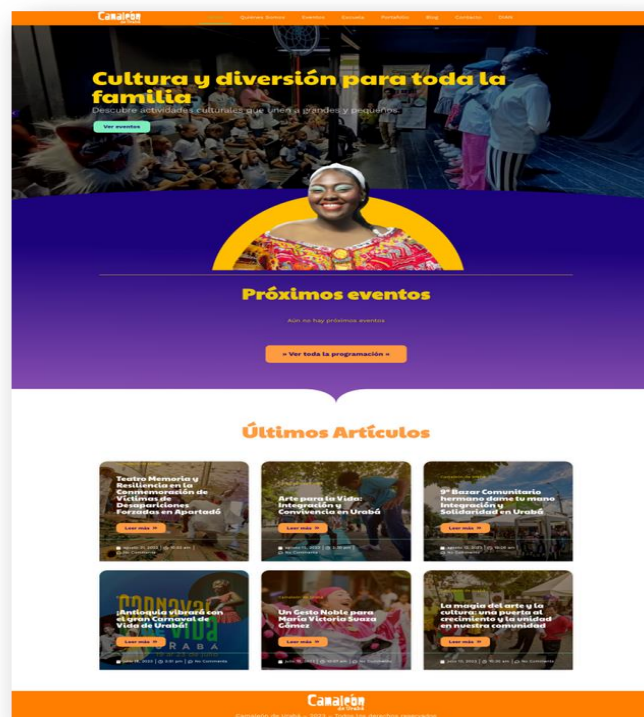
Camaleón de Urabá

Quienes Somos Eventos Escuela Portafolio Blog Contacto Tirilla

Cultura y diversión para toda la familia

Descubre actividades culturales que unen a grandes y pequeños

Ver eventos

Próximos eventos

Aún no hay próximos eventos

« Ver toda la programación »

Últimos Artículos

Teatro Memoria y Resiliencia en la Conmemoración de Víctimas de Desapariciones Forzadas en Apartadó

Leer más »

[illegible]

Arte para la Vida: Integración y Convivencia en Urabá

Leer más »

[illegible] No Comments

9° Bazar Comunitario hermano dame tu mano Integración y Solidaridad en Urabá

Leer más »

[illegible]

¡Antioquia vibrará con el gran Carnaval de Vida de Urabá!

Leer más »

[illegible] No Comments

Un Gesto Noble para María Victoria Suaza Gómez

Leer más »

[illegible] No Comments

La magia del arte y la cultura: una puerta al crecimiento y la unidad en nuestra comunidad

Leer más »

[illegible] No Comments

Camaleón de Urabá

Camaleón de Urabá – 2025 – Todos los derechos reservados